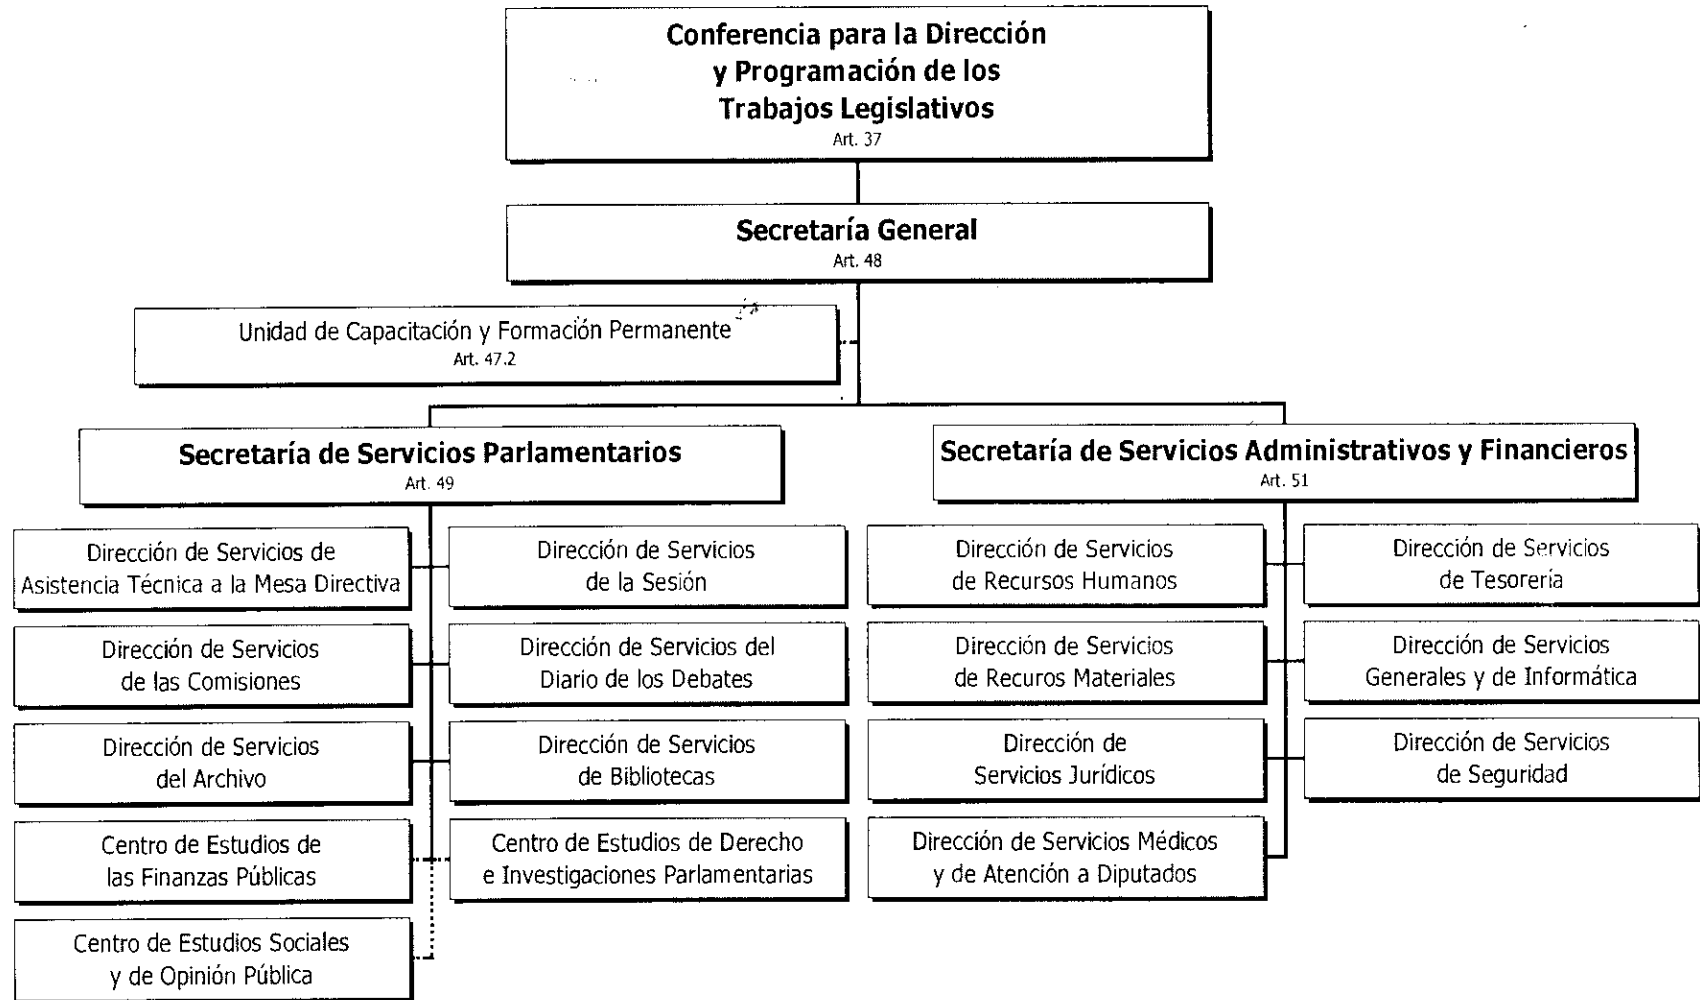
Conferencia para la Dirección y Programación de los Trabajos Legislativos
Art. 37

Secretaría General
Art. 48

Unidad de Capacitación y Formación Permanente
Art. 47.2

Secretaría de Servicios Parlamentarios
Art. 49

Dirección de Servicios de Asistencia Técnica a la Mesa Directiva

Dirección de Servicios de la Sesión

Dirección de Servicios de las Comisiones

Dirección de Servicios del Diario de los Debates

Dirección de Servicios del Archivo

Dirección de Servicios de Bibliotecas

Centro de Estudios de las Finanzas Públicas

Centro de Estudios de Derecho e Investigaciones Parlamentarias

Centro de Estudios Sociales y de Opinión Pública

Secretaría de Servicios Administrativos y Financieros
Art. 51

Dirección de Servicios de Recursos Humanos

Dirección de Servicios de Tesorería

Dirección de Servicios de Recuros Materiales

Dirección de Servicios Generales y de Informática

Dirección de Servicios Jurídicos

Dirección de Servicios de Seguridad

Dirección de Servicios Médicos y de Atención a Diputados